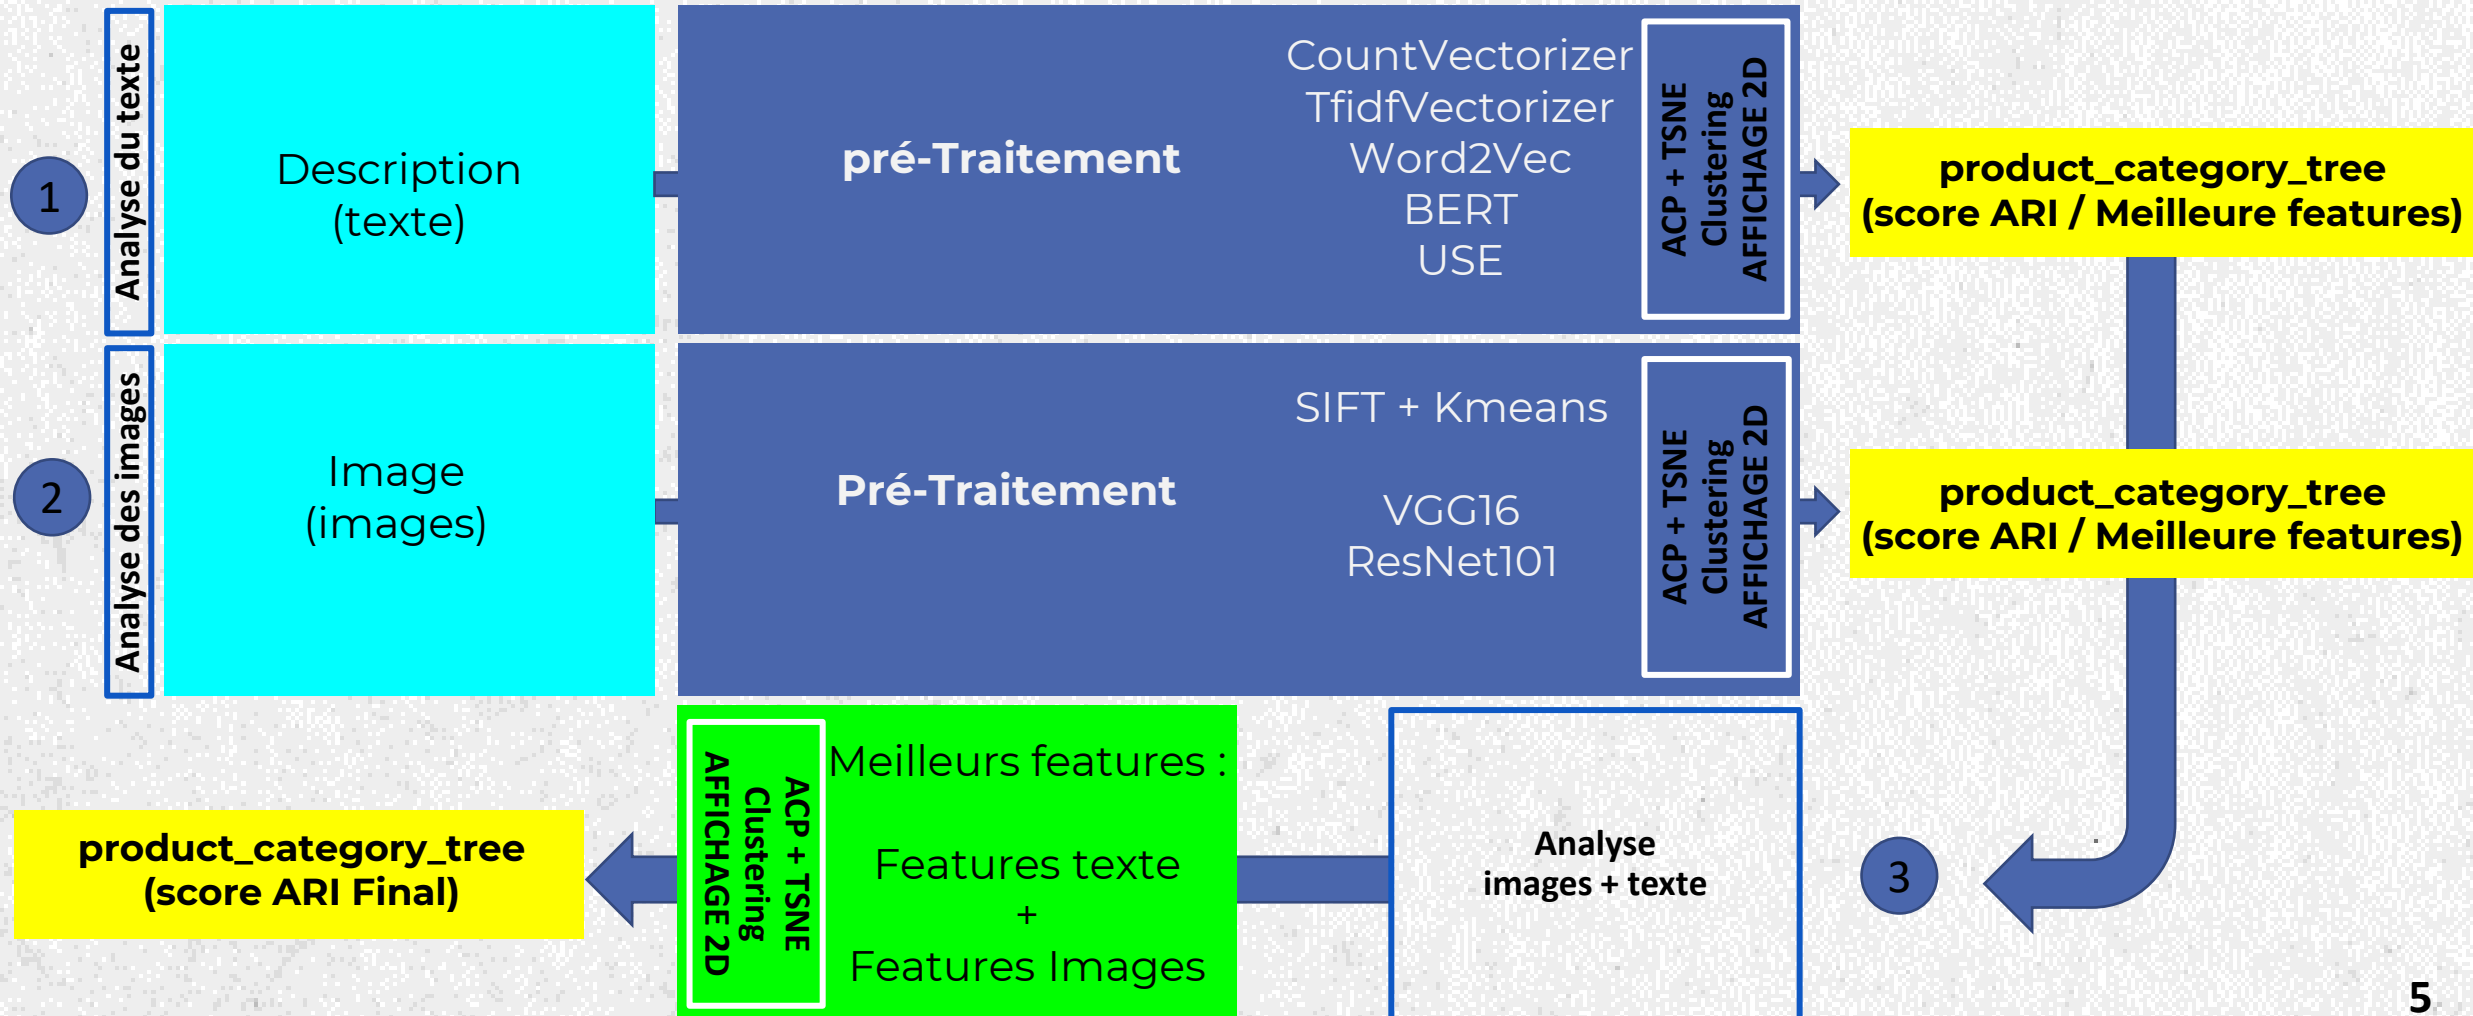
1

Analyse du texte

Description (texte)

pré-Traitement

CountVectorizer
TfidfVectorizer
Word2Vec
BERT
USE

ACP + TSNE
Clustering
AFFICHAGE 2D

product_category_tree
(score ARI / Meilleure features)

2

Analyse des images

Image (images)

Pré-Traitement

SIFT + Kmeans

VGG16
ResNet101

ACP + TSNE
Clustering
AFFICHAGE 2D

product_category_tree
(score ARI / Meilleure features)

product_category_tree
(score ARI Final)

ACP + TSNE
Clustering
AFFICHAGE 2D

Meilleurs features :

Features texte
+
Features Images

Analyse
images + texte

3

5